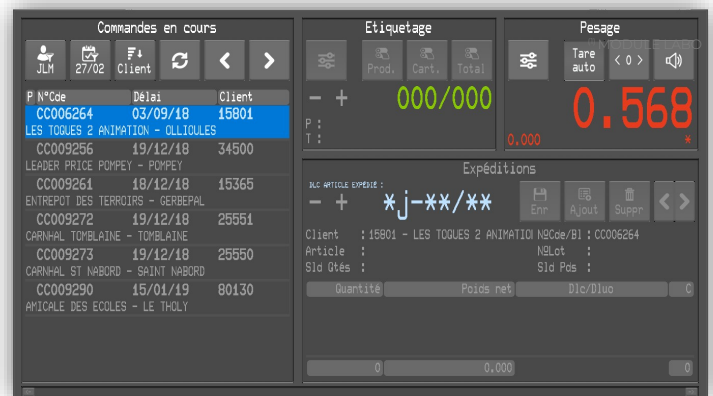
Commandes en cours

JLM 27/02 Client

| P | N°Cde | Délai | Client |
|---|---|---|---|
| | CC006264 | 03/09/18 | 15801 |
| | LES TOQUES 2 ANIMATION - OLLIOULES | | |
| | CC009256 | 19/12/18 | 34500 |
| | LEADER PRICE POMPEY - POMPEY | | |
| | CC009261 | 18/12/18 | 15365 |
| | ENTREPOT DES TERROIRS - GERBEPAL | | |
| | CC009272 | 19/12/18 | 25551 |
| | CARNHAL TOMBLAINE - TOMBLAINE | | |
| | CC009273 | 19/12/18 | 25550 |
| | CARNHAL ST NABORD - SAINT NABORD | | |
| | CC009290 | 15/01/19 | 80130 |
| | AMICALE DES ECOLES - LE THOLY | | |

Etiquetage

Prod. Cart. Total

- +

000/000

P :
T :

Pesage

Tare auto

< 0 >

MODULE LABO

0.568

0.000

*

Expéditions

DLC ARTICLE EXPÉDIÉ :

- +

*j-**/**

Enr Ajout Suppr

Client : 15801 - LES TOQUES 2 ANIMATIO N°Cde/Bl : CC006264
Article : N°Lot :
Sld Qtés : Sld Pds :

| Quantité | Poids net | Dlc/Dluo | C |
|---|---|---|---|

0 0.000 0